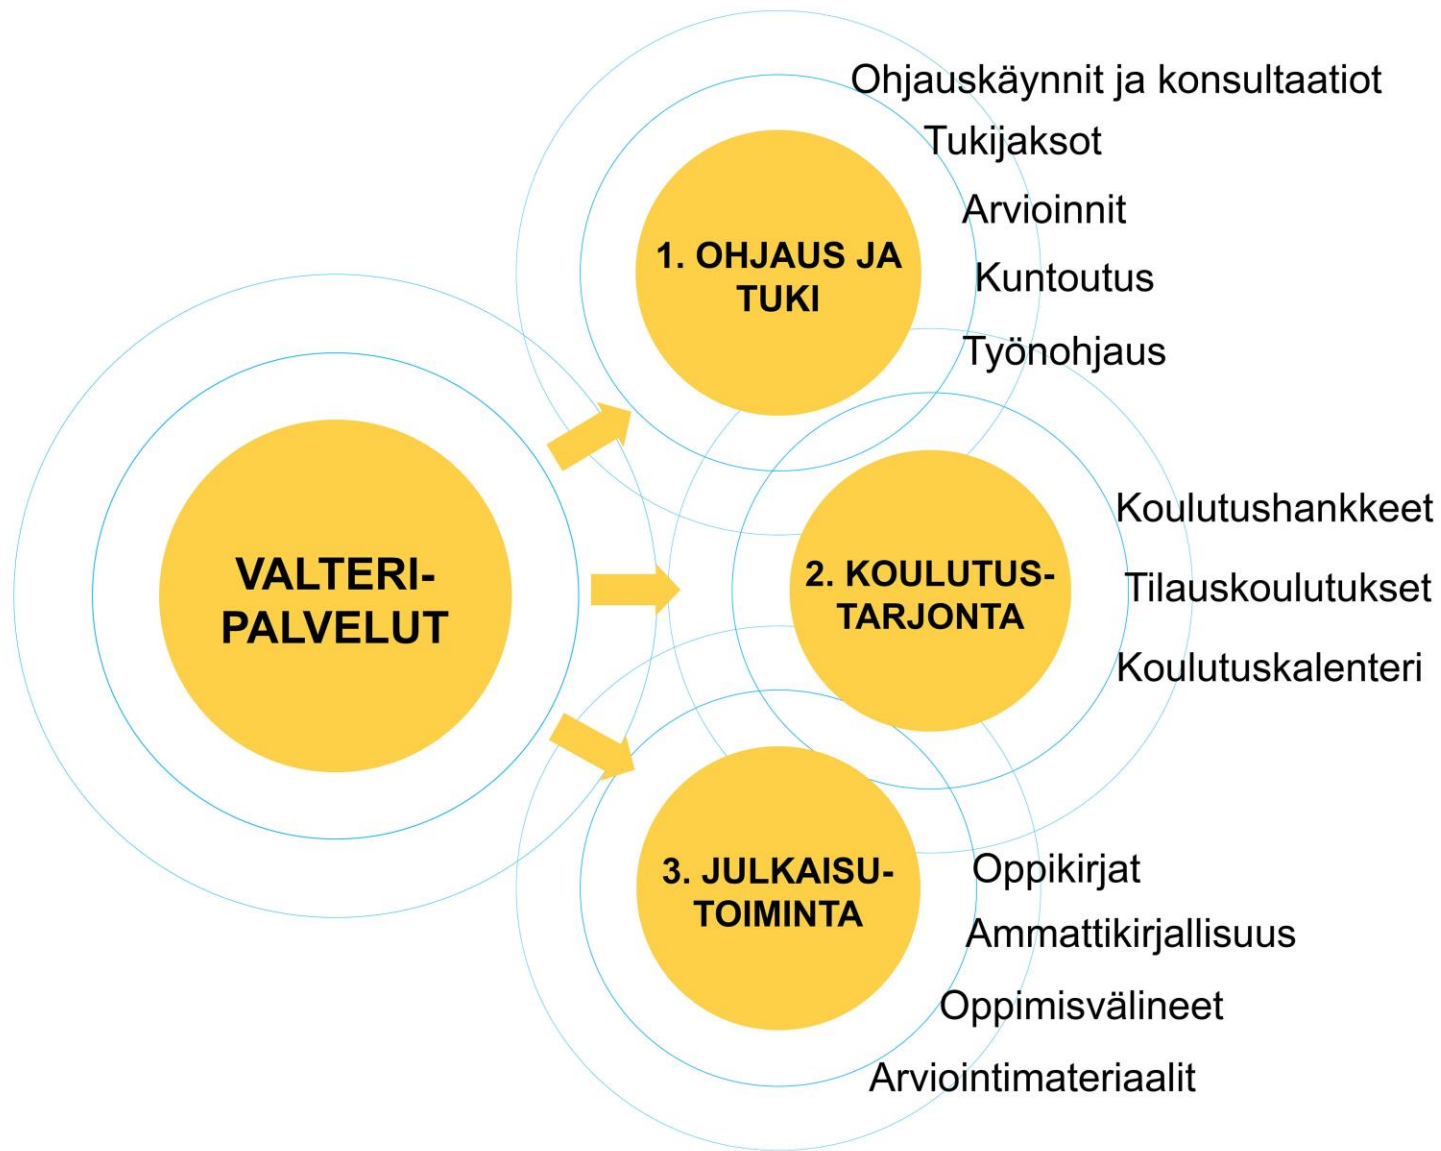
VALTERI-PALVELUT

1. OHJAUS JA TUKI

Ohjauskäynnit ja konsultaatiot
Tukijaksot
Arvioinnit
Kuntoutus
Työnohjaus

2. KOULUTUS-TARJONTA

Koulutushankkeet
Tilauskoulutukset
Koulutuskalenteri

3. JULKAISU-TOIMINTA

Oppikirjat
Ammattikirjallisuus
Oppimisvälineet
Arviointimateriaalit